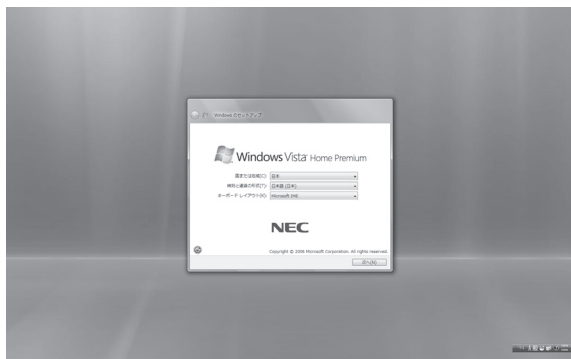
Windows のセットアップ

Windows Vista Home Premium

国または地域(C): 日本
時刻と通貨の形式(T): 日本語 (日本)
キーボード レイアウト(K): Microsoft IME

NEC

Copyright © 2006 Microsoft Corporation. All rights reserved.

次へ(N)